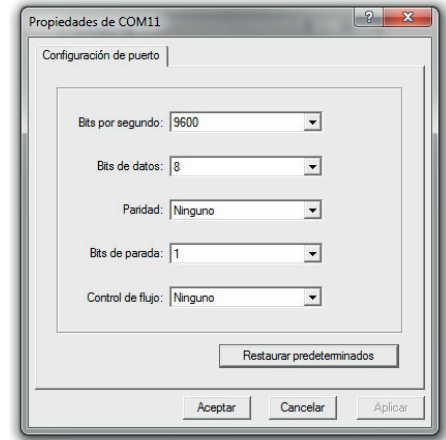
Propiedades de COM11

?

X

Configuración de puerto

Bits por segundo: 9600

Bits de datos: 8

Paridad: Ninguno

Bits de parada: 1

Control de flujo: Ninguno

Restaurar predeterminados

Aceptar

Cancelar

Aplicar